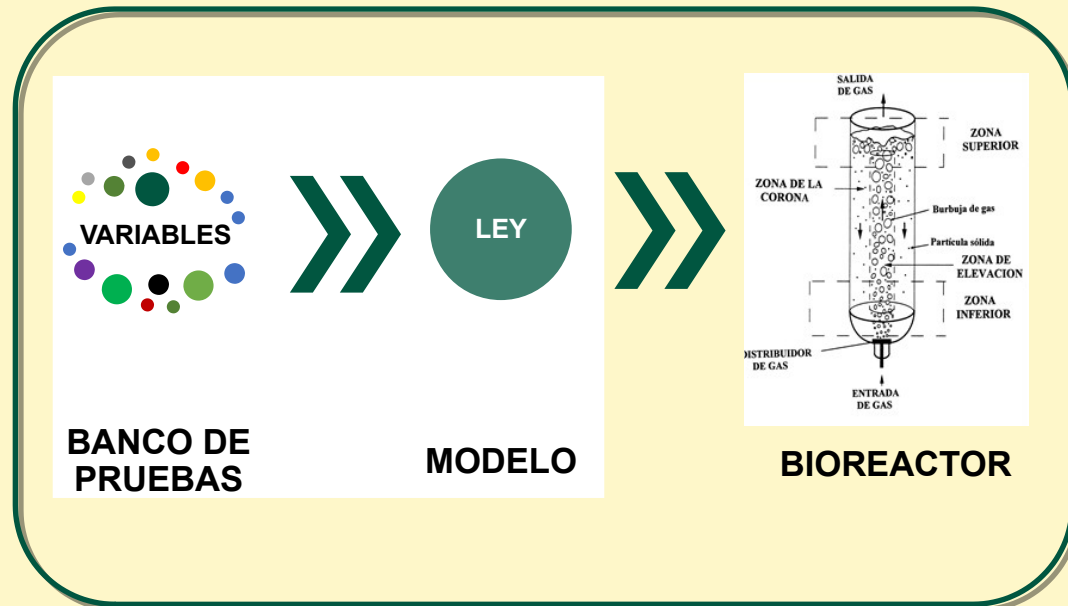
VARIABLES

BANCO DE PRUEBAS

LEY

MODELO

SALIDA DE GAS

ZONA SUPERIOR

ZONA DE LA CORONA

Burbuja de gas

Partícula sólida

ZONA DE ELEVACION

ZONA INFERIOR

DISTRIBUIDOR DE GAS

ENTRADA DE GAS

BIOREACTOR